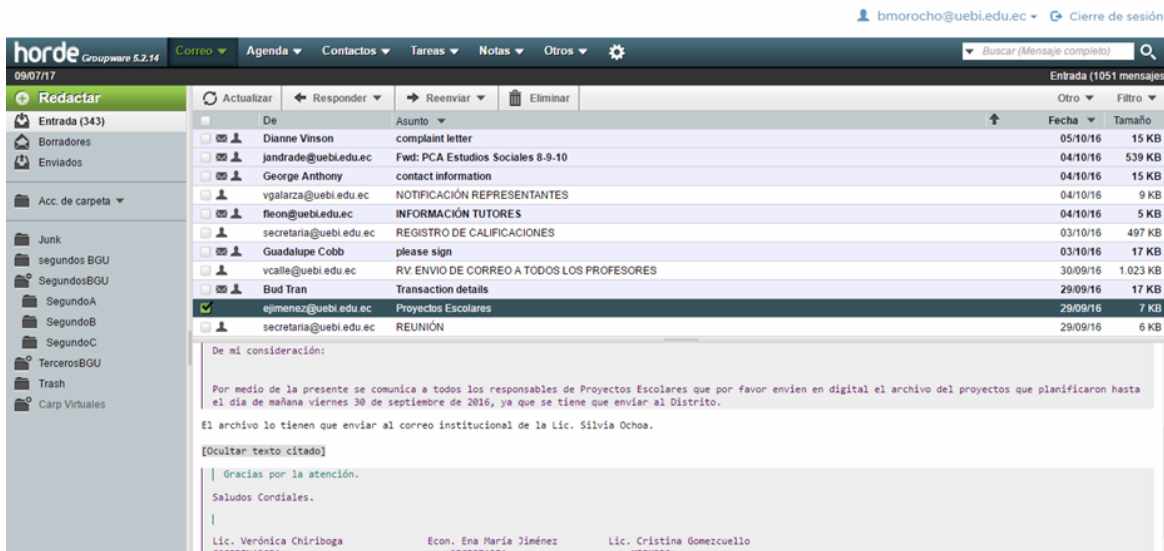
bmorocho@uebi.edu.ec ▾ Cierre de sesión

horde Groupware 5.2.14 Correo ▾ Agenda ▾ Contactos ▾ Tareas ▾ Notas ▾ Otros ▾

Buscar (Mensaje completo)

09/07/17

Entrada (1051 mensajes

Redactar

Entrada (343)
Borradores
Enviados

Acc. de carpeta ▾

Junk
segundos BGU
SegundosBGU
SegundoA
SegundoB
SegundoC
TercerosBGU
Trash
Carp Virtuales

Actualizar | Responder ▾ | Reenviar ▾ | Eliminar | Otro ▾ | Filtro ▾

| De | Asunto ▾ | Fecha ▾ | Tamaño |
|---|---|---|---|
| Dianne Vinson | complaint letter | 05/10/16 | 15 KB |
| jandrade@uebi.edu.ec | Fwd: PCA Estudios Sociales 8-9-10 | 04/10/16 | 539 KB |
| George Anthony | contact information | 04/10/16 | 15 KB |
| vgalarza@uebi.edu.ec | NOTIFICACIÓN REPRESENTANTES | 04/10/16 | 9 KB |
| fleon@uebi.edu.ec | INFORMACIÓN TUTORES | 04/10/16 | 5 KB |
| secretaria@uebi.edu.ec | REGISTRO DE CALIFICACIONES | 03/10/16 | 497 KB |
| Guadalupe Cobb | please sign | 03/10/16 | 17 KB |
| vcalle@uebi.edu.ec | RV: ENVIO DE CORREO A TODOS LOS PROFESORES | 30/09/16 | 1.023 KB |
| Bud Tran | Transaction details | 29/09/16 | 17 KB |
| ejimenez@uebi.edu.ec | Proyectos Escolares | 29/09/16 | 7 KB |
| secretaria@uebi.edu.ec | REUNIÓN | 29/09/16 | 6 KB |

De mi consideración:

Por medio de la presente se comunica a todos los responsables de Proyectos Escolares que por favor envien en digital el archivo del proyectos que planificaron hasta el dia de mañana viernes 30 de septiembre de 2016, ya que se tiene que enviar al Distrito.

El archivo lo tienen que enviar al correo institucional de la Lic. Silvia Ochoa.

[Ocultar texto citado]

Gracias por la atención.

Saludos Cordiales.

Lic. Verónica Chiriboga          Econ. Ena María Jiménez          Lic. Cristina Gomezcuello